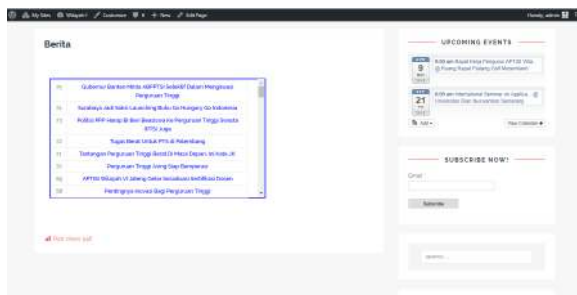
My Sites Wisgast Customize 8 + New Edit Page Howdy, admin

Berita

Gubernur Banten Minta ABPPTSI Selektif Dalam Mengelola Perguruan Tinggi
Surabaya Jadi Kota Launching Buku Ke Hungary Go Indonesia
Politisi PPP Harap Ri Beri Beasiswa ke Perguruan Tinggi Swasta BTSI Juga
Tugas Berat Untuk PTS di Palembang
Tantangan Perguruan Tinggi Besok Di Masa Depan Ini Kata Ali
Perguruan Tinggi Juang Siap Bersaing
APTISI Wilayah VI Jateng Gelar Sosialisasi Sertifikasi Dosen
Pentingnya Inovasi Bagi Perguruan Tinggi

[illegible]

UPCOMING EVENTS

9 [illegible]
21 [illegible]

SUBSCRIBE NOW!

Email

Subscribe

Search ...